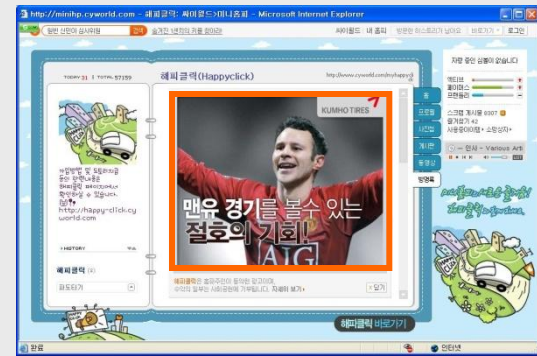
http://minihp.cyworld.com - 해피클릭: 싸이월드>미니홈피 - Microsoft Internet Explorer

일촌 신청이 심사위원 | 검색 | 설레는 1번째의 커플 맞이라!

사이월드 | 내 홈피 | 방문한 미니홈피가 넘어요 | 바로가기 | 로그인

TODAY 31 | TOTAL 57159

해피클릭(Happyclick)

http://www.cyworld.com/myhappy

KUMHO TIRES

맨유 경기를 볼수 있는 절호의 기회!

AIG

해피클릭은 공익캠페인의 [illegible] 광고이며 수익의 일부는 사회공헌에 기부됩니다. 자세히 보기 »

닫기

http://happy-click.cyworld.com

HISTORY

해피클릭

파도타기

홈

프로필

사진첩

게시판

동영상

방명록

지금 접속한 일촌이 없습니다

스크랩 게시물 0307

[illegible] 42

사용중인 아이템 + 소망상자

한새 ~ Various Art

해피클릭 바로가기

완료

인터넷